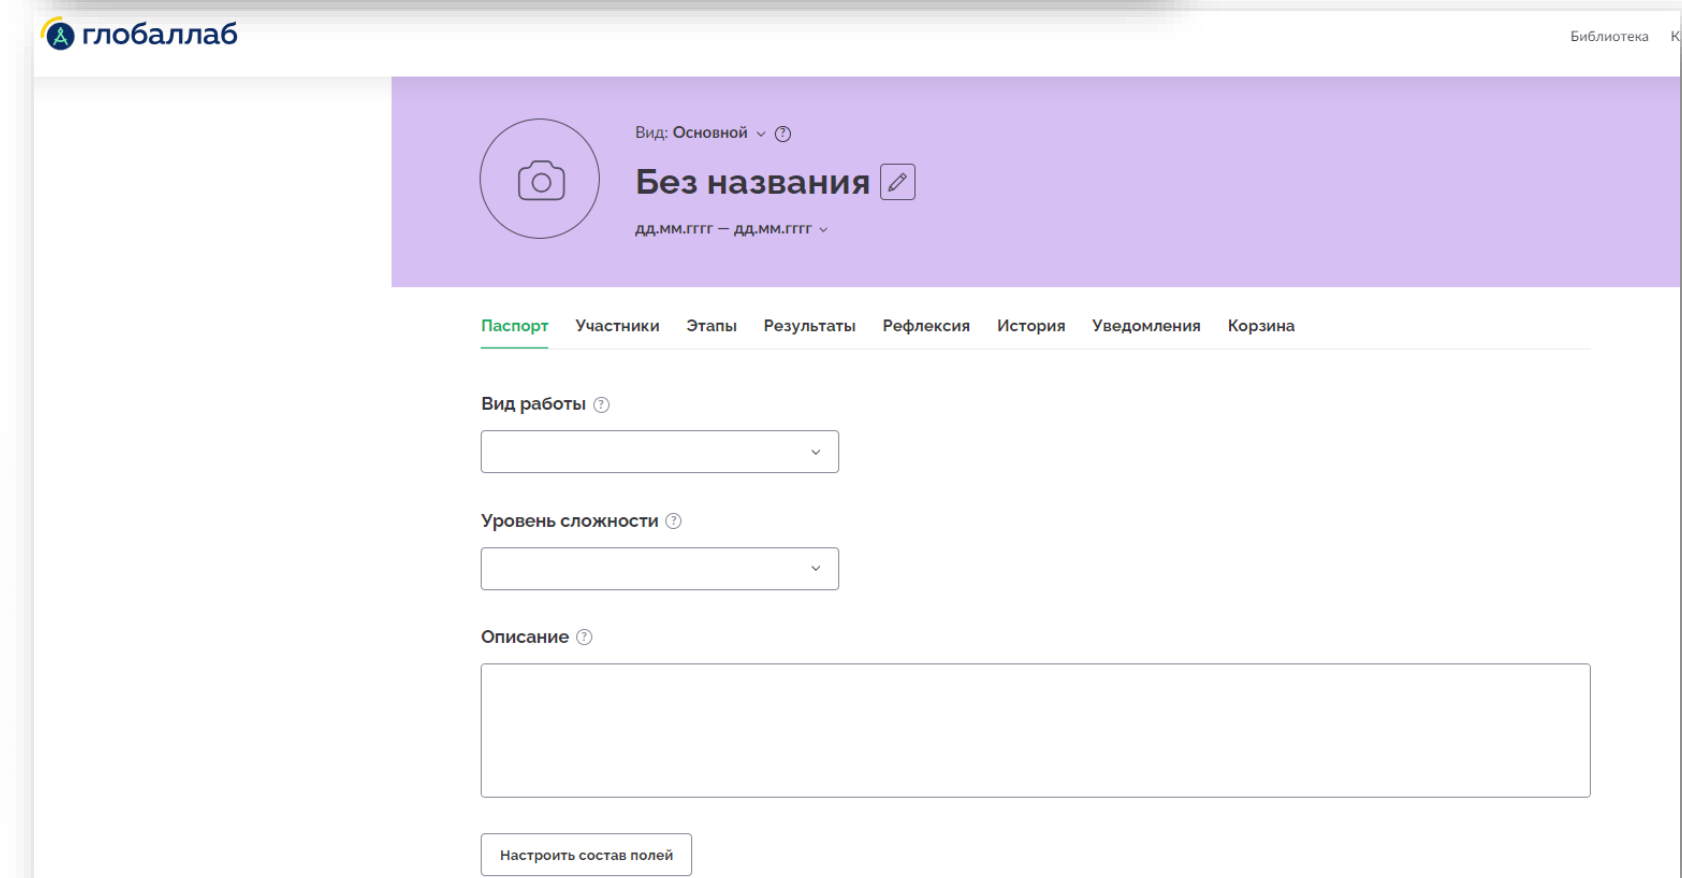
глобаллаб

Библиотека К

Вид: Основной

Без названия

дд.мм.гггг — дд.мм.гггг

Паспорт Участники Этапы Результаты Рефлексия История Уведомления Корзина

Вид работы

Уровень сложности

Описание

Настроить состав полей